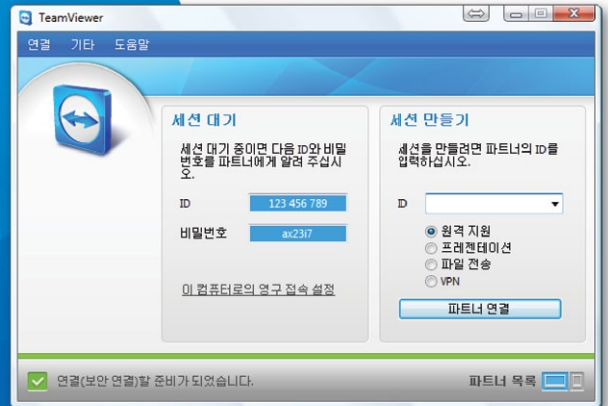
TeamViewer

연결 기타 도움말

세션 대기

세션 대기 중이면 다음 ID와 비밀번호를 파트너에게 알려 주십시오.

ID 123 456 789

비밀번호 ax23i7

이 컴퓨터로의 영구 접속 설정

세션 만들기

세션을 만들려면 파트너의 ID를 입력하십시오.

ID

원격 지원
프레젠테이션
파일 전송
VPN

파트너 연결

연결(보안 연결)할 준비가 되었습니다.

파트너 목록